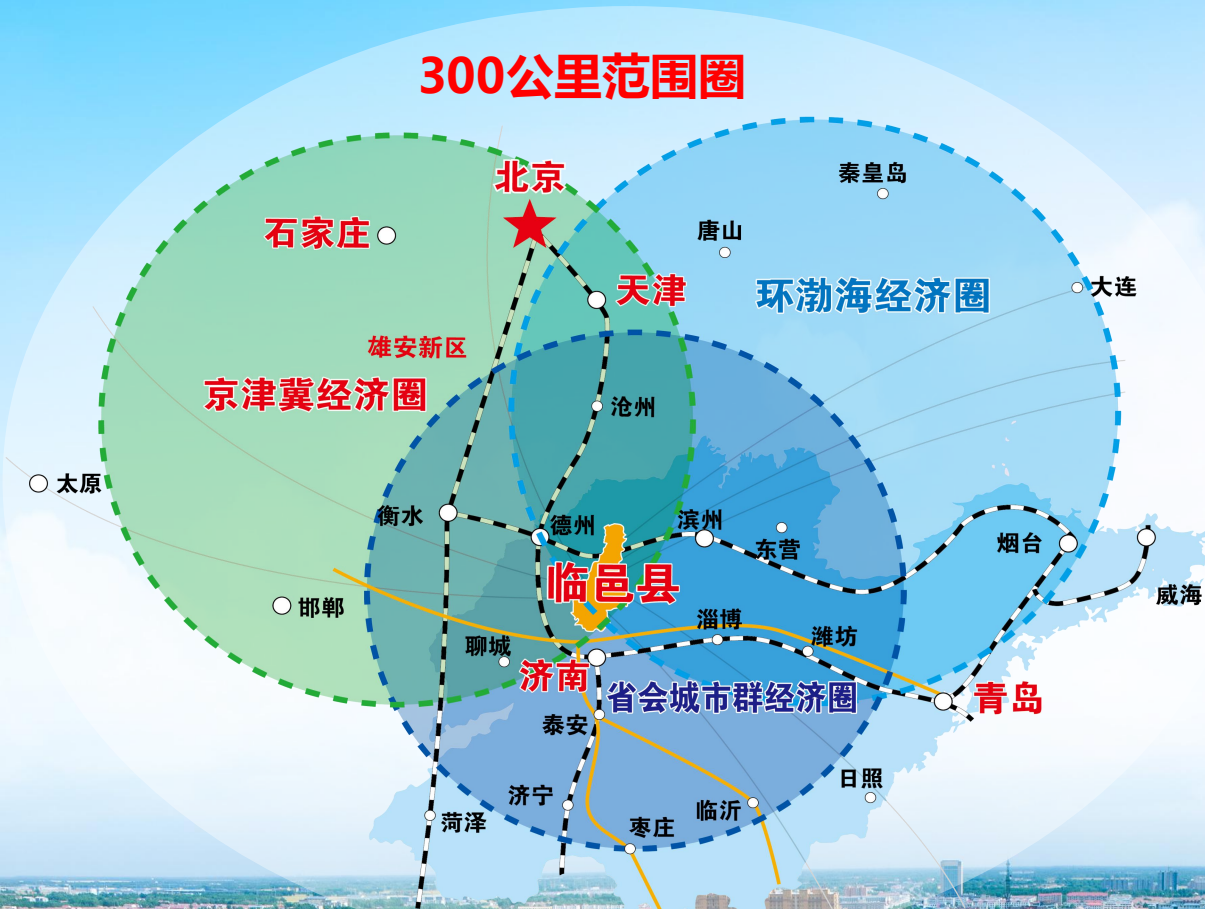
300公里范围圈

北京
石家庄
天津
秦皇岛
唐山
环渤海经济圈
大连
雄安新区
京津冀经济圈
沧州
太原
衡水
德州
滨州
东营
烟台
威海
临邑县
邯郸
淄博
潍坊
聊城
济南
省会城市群经济圈
青岛
泰安
日照
济宁
临沂
菏泽
枣庄